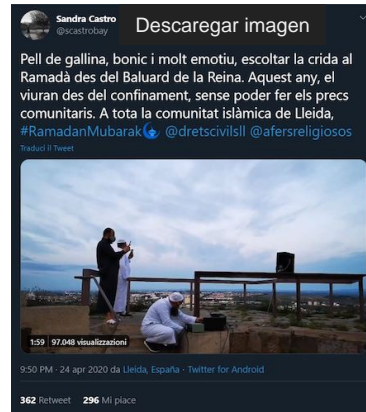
Sandra Castro
@scastrobay

Descaregar imagen

Pell de gallina, bonic i molt emotiu, escoltar la crida al Ramadà des del Baluard de la Reina. Aquest any, el viuran des del confinament, sense poder fer els precs comunitaris. A tota la comunitat islàmica de Lleida, #RamadanMubarak🌙 @dretscivilsll @afersreligiosos

Traduci il Tweet

1:59 | 97.048 visualizzazioni

9:50 PM · 24 apr 2020 da Lleida, España · Twitter for Android

362 Retweet 296 Mi piace